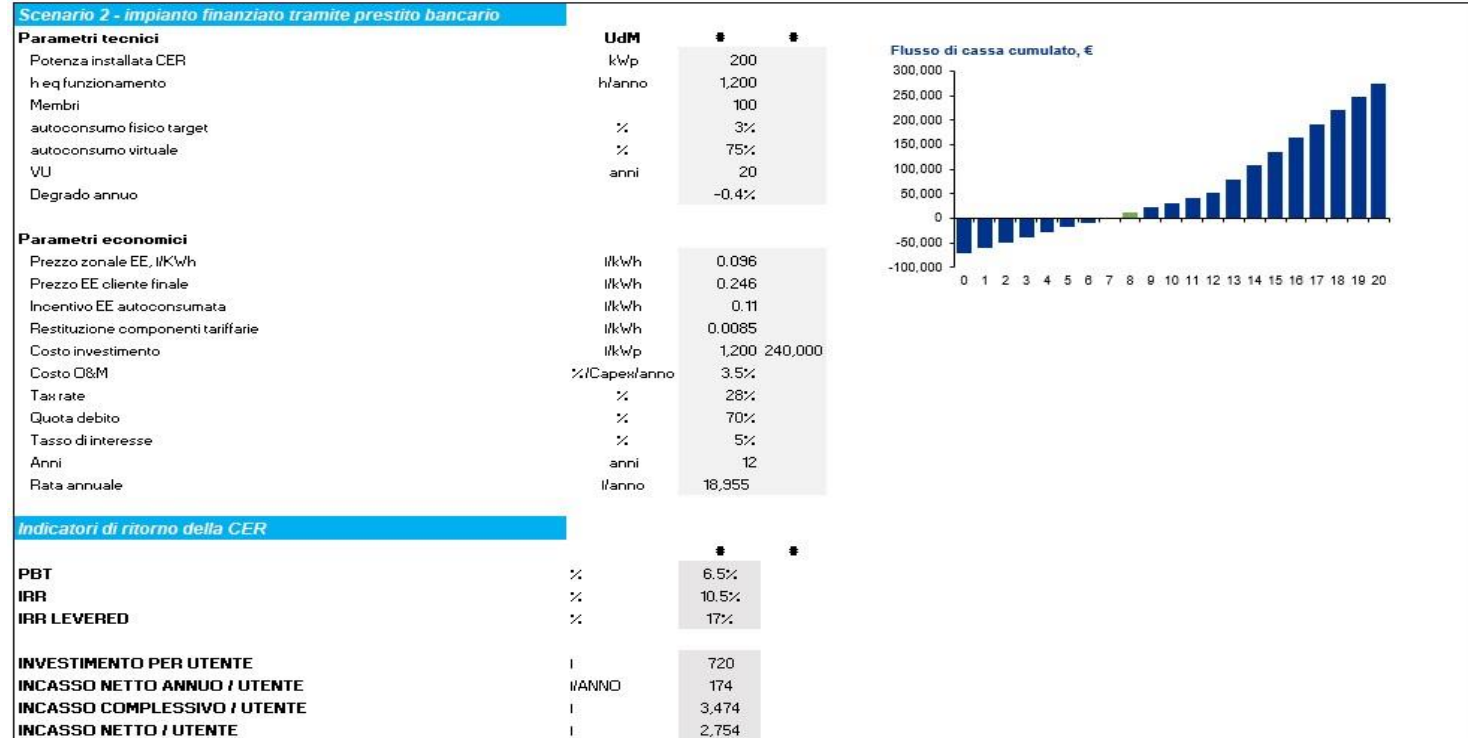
Scenario 2 - impianto finanziato tramite prestito bancario

| Parametri tecnici | UdM | • | • |
|---|---|---|---|
| Potenza installata CER | kWp | 200 | |
| h eq funzionamento | h/anno | 1,200 | |
| Membri | | 100 | |
| autoconsumo fisico target | % | 3% | |
| autoconsumo virtuale | % | 75% | |
| VU | anni | 20 | |
| Degrado annuo | | -0.4% | |

| Parametri economici | | | |
|---|---|---|---|
| Prezzo zonale EE, l/KWh | l/kWh | 0.096 | |
| Prezzo EE cliente finale | l/kWh | 0.246 | |
| Incentivo EE autoconsumata | l/kWh | 0.11 | |
| Restituzione componenti tariffarie | l/kWh | 0.0085 | |
| Costo investimento | l/kWp | 1,200 | 240,000 |
| Costo O&M | %/Capex/anno | 3.5% | |
| Tax rate | % | 28% | |
| Quota debito | % | 70% | |
| Tasso di interesse | % | 5% | |
| Anni | anni | 12 | |
| Rata annuale | l/anno | 18,955 | |

Flusso di cassa cumulato, €
300,000
250,000
200,000
150,000
100,000
50,000
0
-50,000
-100,000
0 1 2 3 4 5 6 7 8 9 10 11 12 13 14 15 16 17 18 19 20

Indicatori di ritorno della CER

| | | • | • |
|---|---|---|---|
| PBT | % | 6.5% | |
| IRR | % | 10.5% | |
| IRR LEVERED | % | 17% | |
| INVESTIMENTO PER UTENTE | l | 720 | |
| INCASSO NETTO ANNUO / UTENTE | l/ANNO | 174 | |
| INCASSO COMPLESSIVO / UTENTE | l | 3,474 | |
| INCASSO NETTO / UTENTE | l | 2,754 | |